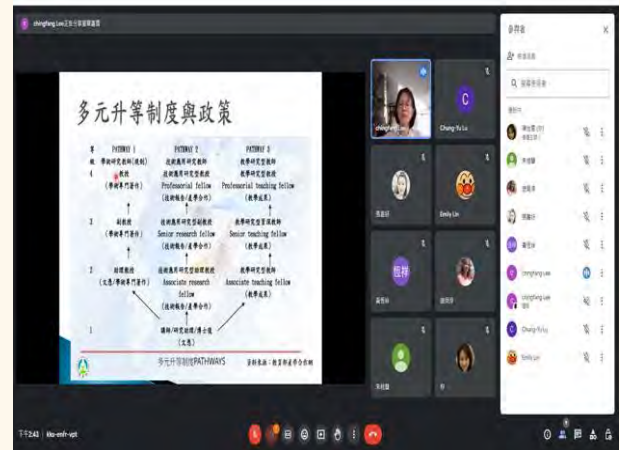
chingfang Lee正在分享簡報畫面

多元升等制度與政策

| 等級 | PATHWAY 1 學術研究教師(邁期) | PATHWAY 2 技術應用研究教師 | PATHWAY 3 教學研究型教師 |
|---|---|---|---|
| 4 | 教授 (學術專門著作) | 技術應用研究教授 Professorial fellow (技術報告/產學合作) | 教學研究型教授 Professorial teaching fellow (教學成果) |
| 3 | 副教授 (學術專門著作) | 技術應用研究副教授 Senior research fellow (技術報告/產學合作) | 教學研究型副教授 Senior teaching fellow (教學成果) |
| 2 | 助理教授 (文憑/學術專門著作) | 技術應用研究型助理教授 Associate research fellow (技術報告/產學合作) | 教學研究型助理教授 Associate teaching fellow (教學成果) |
| 1 | 講師/研究助理/博士後 (文憑) | | |

多元升等制度PATHWAYS

資料來源：教育部高等司

chingfang Lee
C
Chang-Yu Lu
Emily Lin
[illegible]

參與者
新增使用者
搜尋使用者
通話中
chingfang Lee
chingfang Lee 簡報
Chang-Yu Lu
Emily Lin

下午2:43 | kkx-emfr-vpt